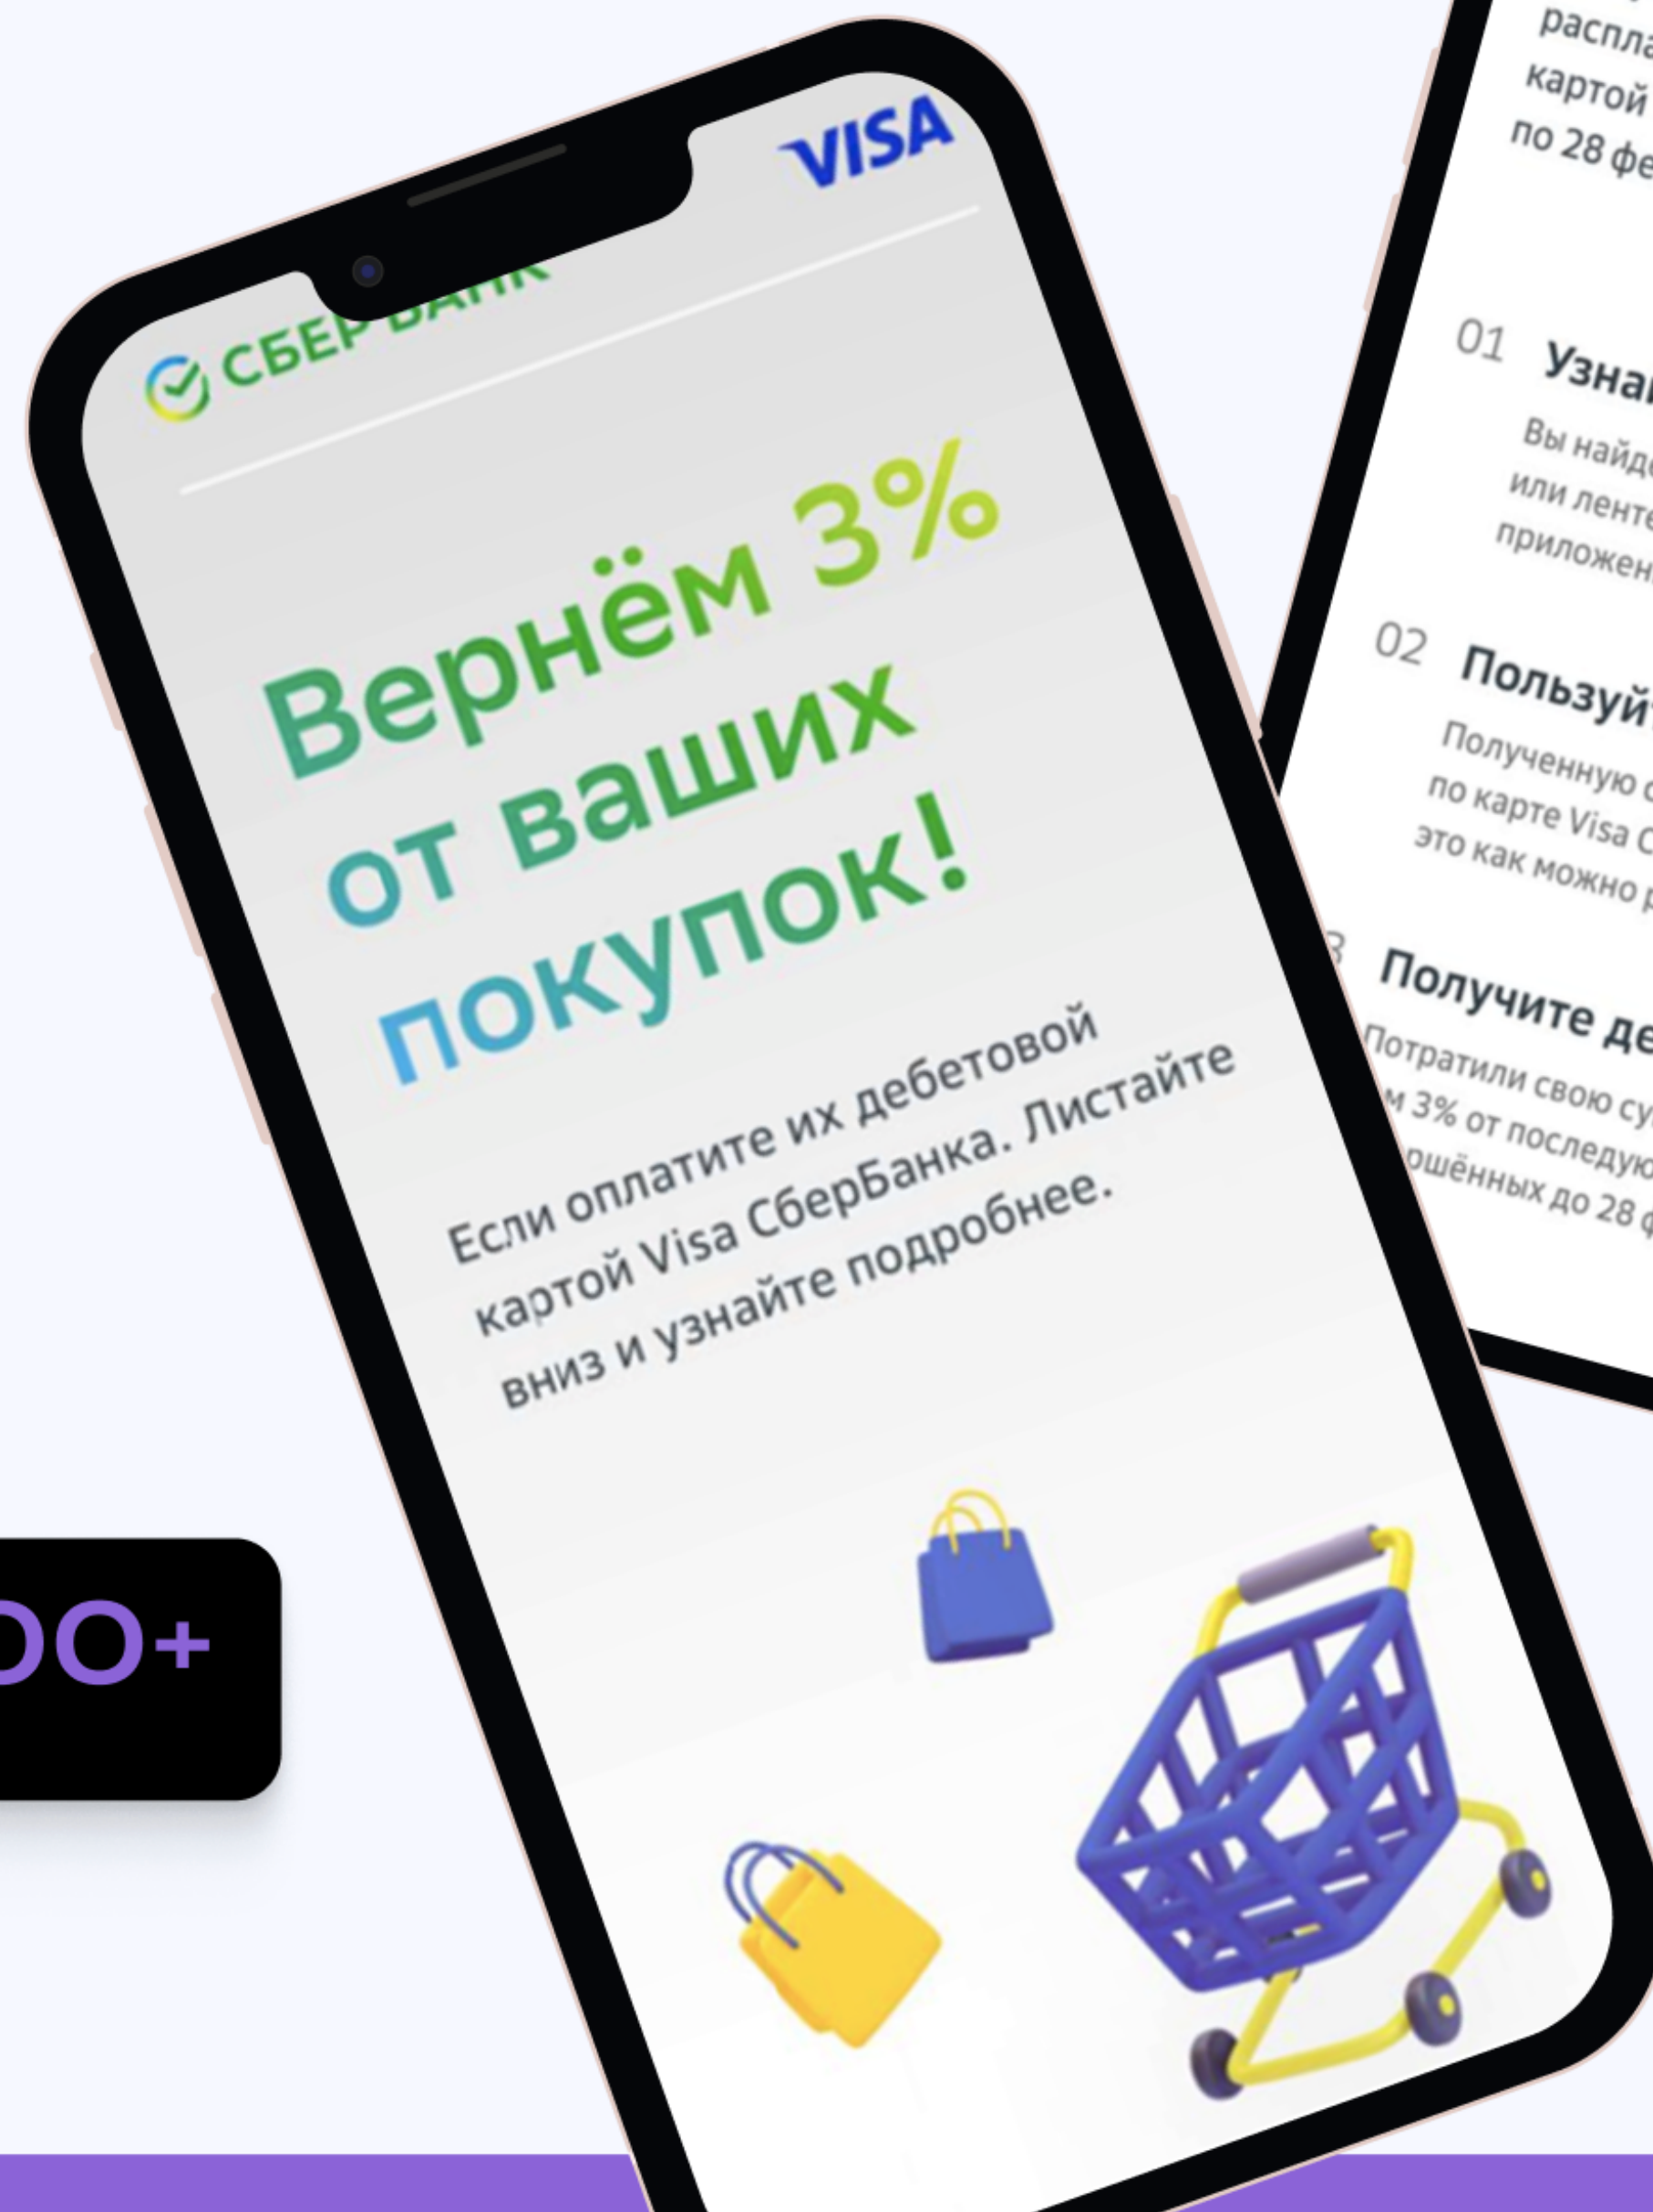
СБЕРБАНК

VISA

Вернём 3% от ваших покупок!

Если оплатите их дебетовой картой Visa СберБанка. Листайте вниз и узнайте подробнее.

распла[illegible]
картой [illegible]
по 28 фе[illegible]

01 Узна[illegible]
Вы найде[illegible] или ленте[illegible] приложен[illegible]

02 Пользуй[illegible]
Полученную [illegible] по карте Visa С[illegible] это как можно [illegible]

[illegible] Получите де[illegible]
Потратили свою су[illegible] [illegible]м 3% от последую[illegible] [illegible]ошённых до 28 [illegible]

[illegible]00+